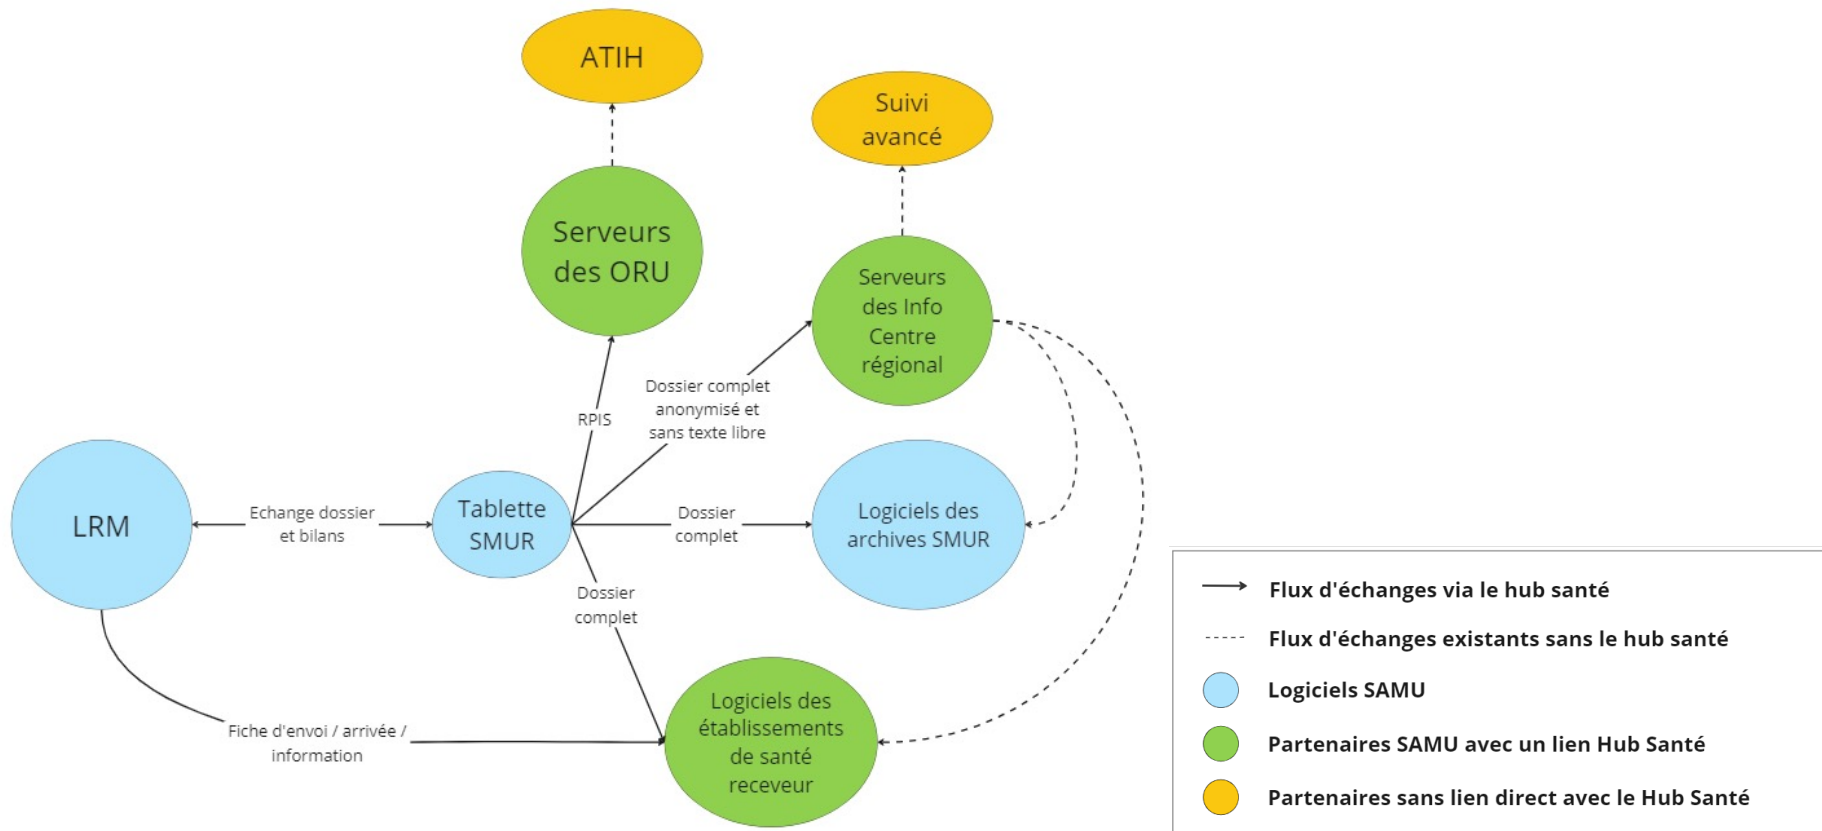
ATIH

Suivi avancé

Serveurs des ORU

Serveurs des Info Centre régional

RPIS

Dossier complet anonymisé et sans texte libre

LRM

Echange dossier et bilans

Tablette SMUR

Dossier complet

Logiciels des archives SMUR

Dossier complet

Fiche d'envoi / arrivée / information

Logiciels des établissements de santé receveur

Flux d'échanges via le hub santé

Flux d'échanges existants sans le hub santé

Logiciels SAMU

Partenaires SAMU avec un lien Hub Santé

Partenaires sans lien direct avec le Hub Santé